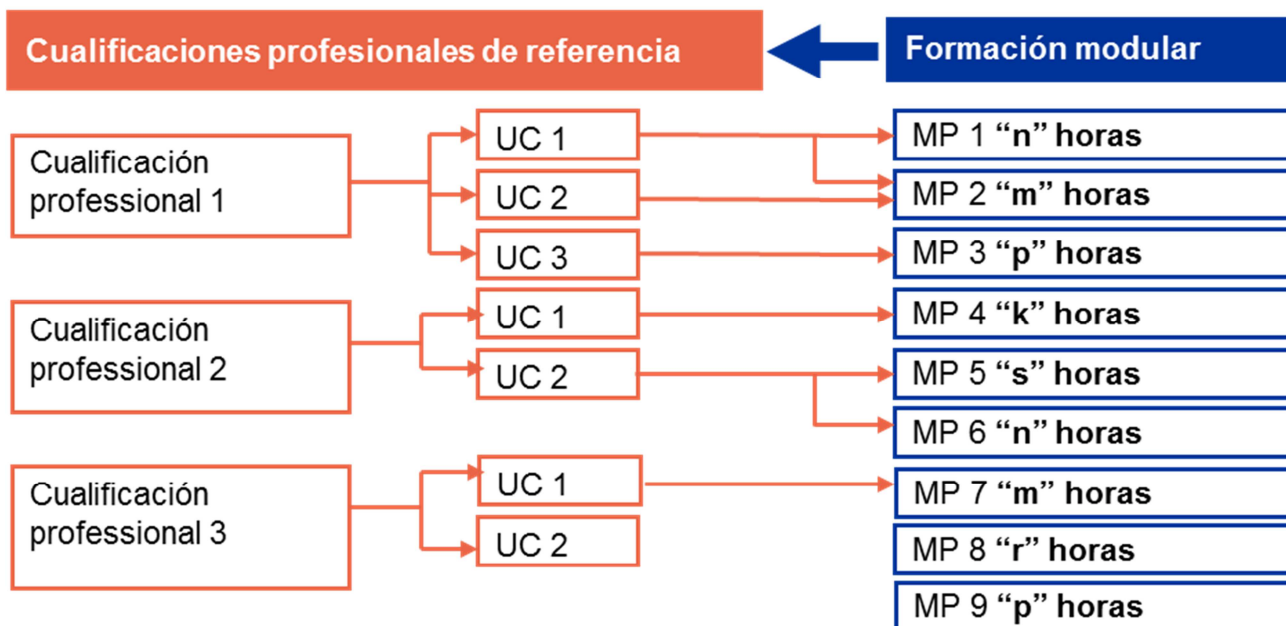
Cualificaciones profesionales de referencia

Formación modular

Cualificación professional 1

UC 1

UC 2

UC 3

Cualificación professional 2

UC 1

UC 2

Cualificación professional 3

UC 1

UC 2

MP 1 **“n” horas**

MP 2 **“m” horas**

MP 3 **“p” horas**

MP 4 **“k” horas**

MP 5 **“s” horas**

MP 6 **“n” horas**

MP 7 **“m” horas**

MP 8 **“r” horas**

MP 9 **“p” horas**